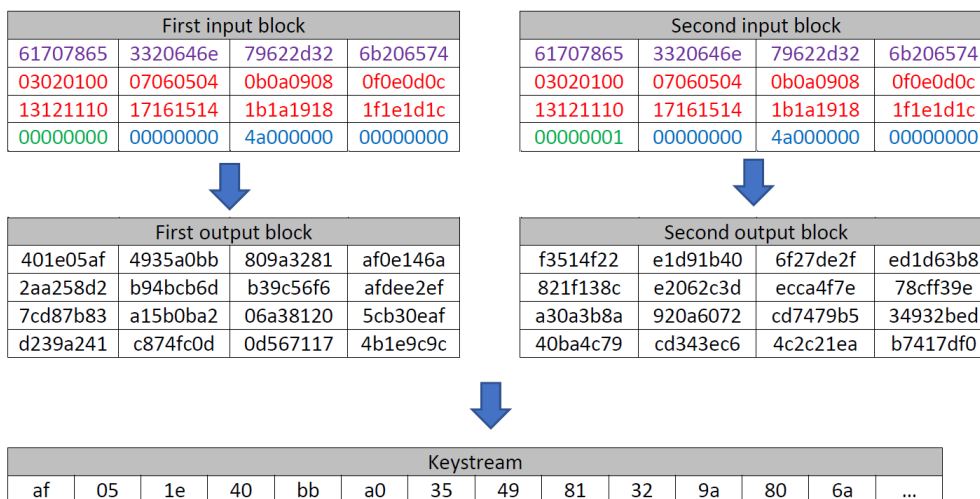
| First input block | | | |
|---|---|---|---|
| 61707865 | 3320646e | 79622d32 | 6b206574 |
| 03020100 | 07060504 | 0b0a0908 | 0f0e0d0c |
| 13121110 | 17161514 | 1b1a1918 | 1f1e1d1c |
| 00000000 | 00000000 | 4a000000 | 00000000 |

| Second input block | | | |
|---|---|---|---|
| 61707865 | 3320646e | 79622d32 | 6b206574 |
| 03020100 | 07060504 | 0b0a0908 | 0f0e0d0c |
| 13121110 | 17161514 | 1b1a1918 | 1f1e1d1c |
| 00000001 | 00000000 | 4a000000 | 00000000 |

| First output block | | | |
|---|---|---|---|
| 401e05af | 4935a0bb | 809a3281 | af0e146a |
| 2aa258d2 | b94bcb6d | b39c56f6 | afdee2ef |
| 7cd87b83 | a15b0ba2 | 06a38120 | 5cb30eaf |
| d239a241 | c874fc0d | 0d567117 | 4b1e9c9c |

| Second output block | | | |
|---|---|---|---|
| f3514f22 | e1d91b40 | 6f27de2f | ed1d63b8 |
| 821f138c | e2062c3d | ecca4f7e | 78cff39e |
| a30a3b8a | 920a6072 | cd7479b5 | 34932bed |
| 40ba4c79 | cd343ec6 | 4c2c21ea | b7417df0 |

| Keystream | | | | | | | | | | | | | |
|---|---|---|---|---|---|---|---|---|---|---|---|---|---|
| af | 05 | 1e | 40 | bb | a0 | 35 | 49 | 81 | 32 | 9a | 80 | 6a | ... |